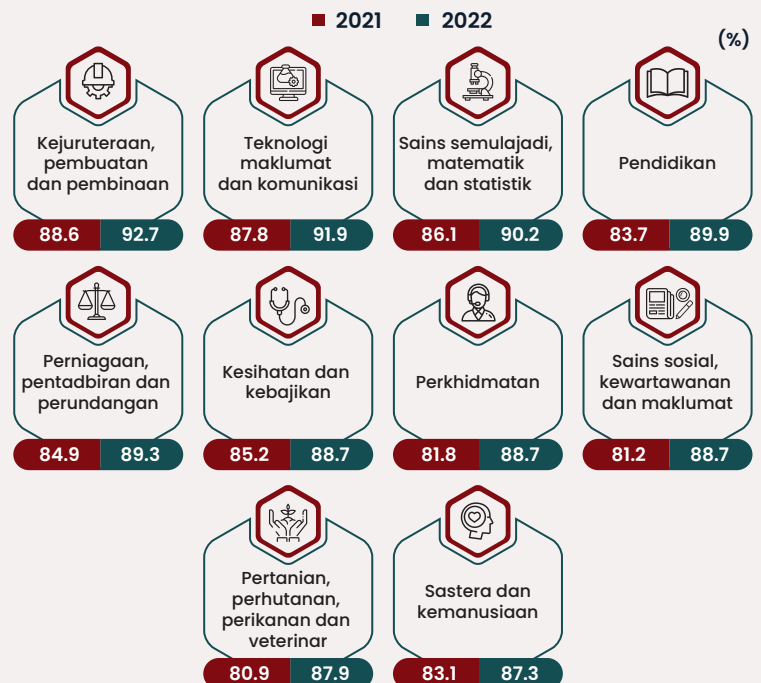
2021 2022

(%)

Kejuruteraan, pembuatan dan pembinaan
88.6 92.7

Teknologi maklumat dan komunikasi
87.8 91.9

Sains semulajadi, matematik dan statistik
86.1 90.2

Pendidikan
83.7 89.9

Perniagaan, pentadbiran dan perundangan
84.9 89.3

Kesihatan dan kebajikan
85.2 88.7

Perkhidmatan
81.8 88.7

Sains sosial, kewartawanan dan maklumat
81.2 88.7

Pertanian, perhutanan, perikanan dan veterinar
80.9 87.9

Sastera dan kemanusiaan
83.1 87.3